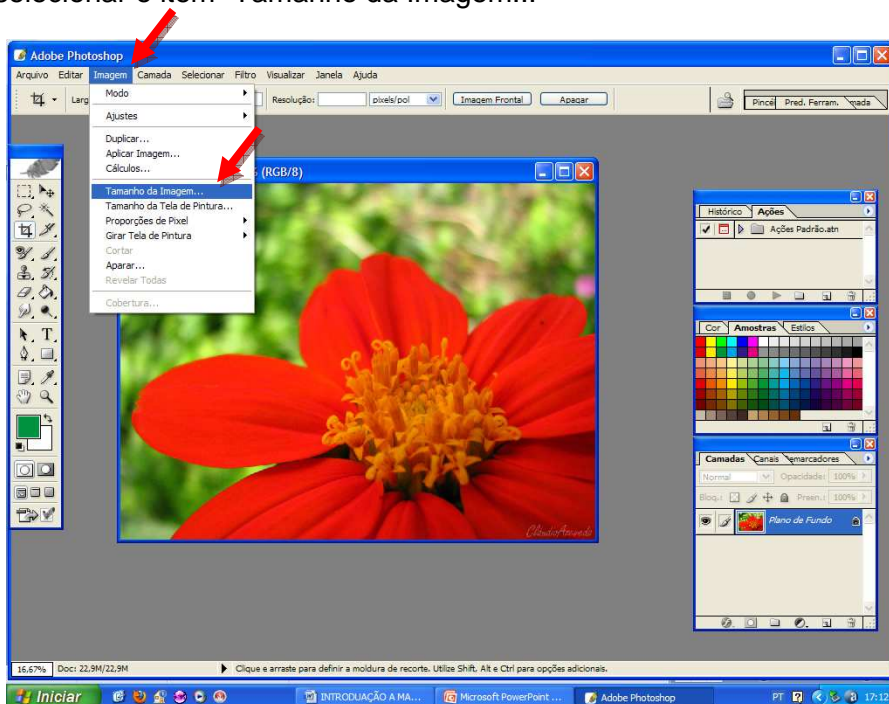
selecionar o item "Tamanho da Imagem..."

Adobe Photoshop

Arquivo Editar Imagem Camada Selecionar Filtro Visualizar Janela Ajuda

Larg Resolução: pixels/pol Imagem Frontal Apagar

Pincé Pred. Ferram. mada

Modo
Ajustes
Duplicar...
Aplicar Imagem...
Cálculos...
Tamanho da Imagem...
Tamanho da Tela de Pintura...
Proporções de Pixel
Girar Tela de Pintura
Cortar
Aparar...
Revelar Todas
Cobertura...

(RGB/8)

Histórico Ações
Ações Padrão.atn

Cor Amostras Estilos

Camadas Canais marcadores
Normal Opacidade: 100%
Bloq.: Preen.: 100%
Plano de Fundo

ClaudioAzevedo

16,67% Doc: 22,9M/22,9M
Clique e arraste para definir a moldura de recorte. Utilize Shift, Alt e Ctrl para opções adicionais.

Iniciar INTRODUÇÃO A MA... Microsoft PowerPoint ... Adobe Photoshop PT 17:12